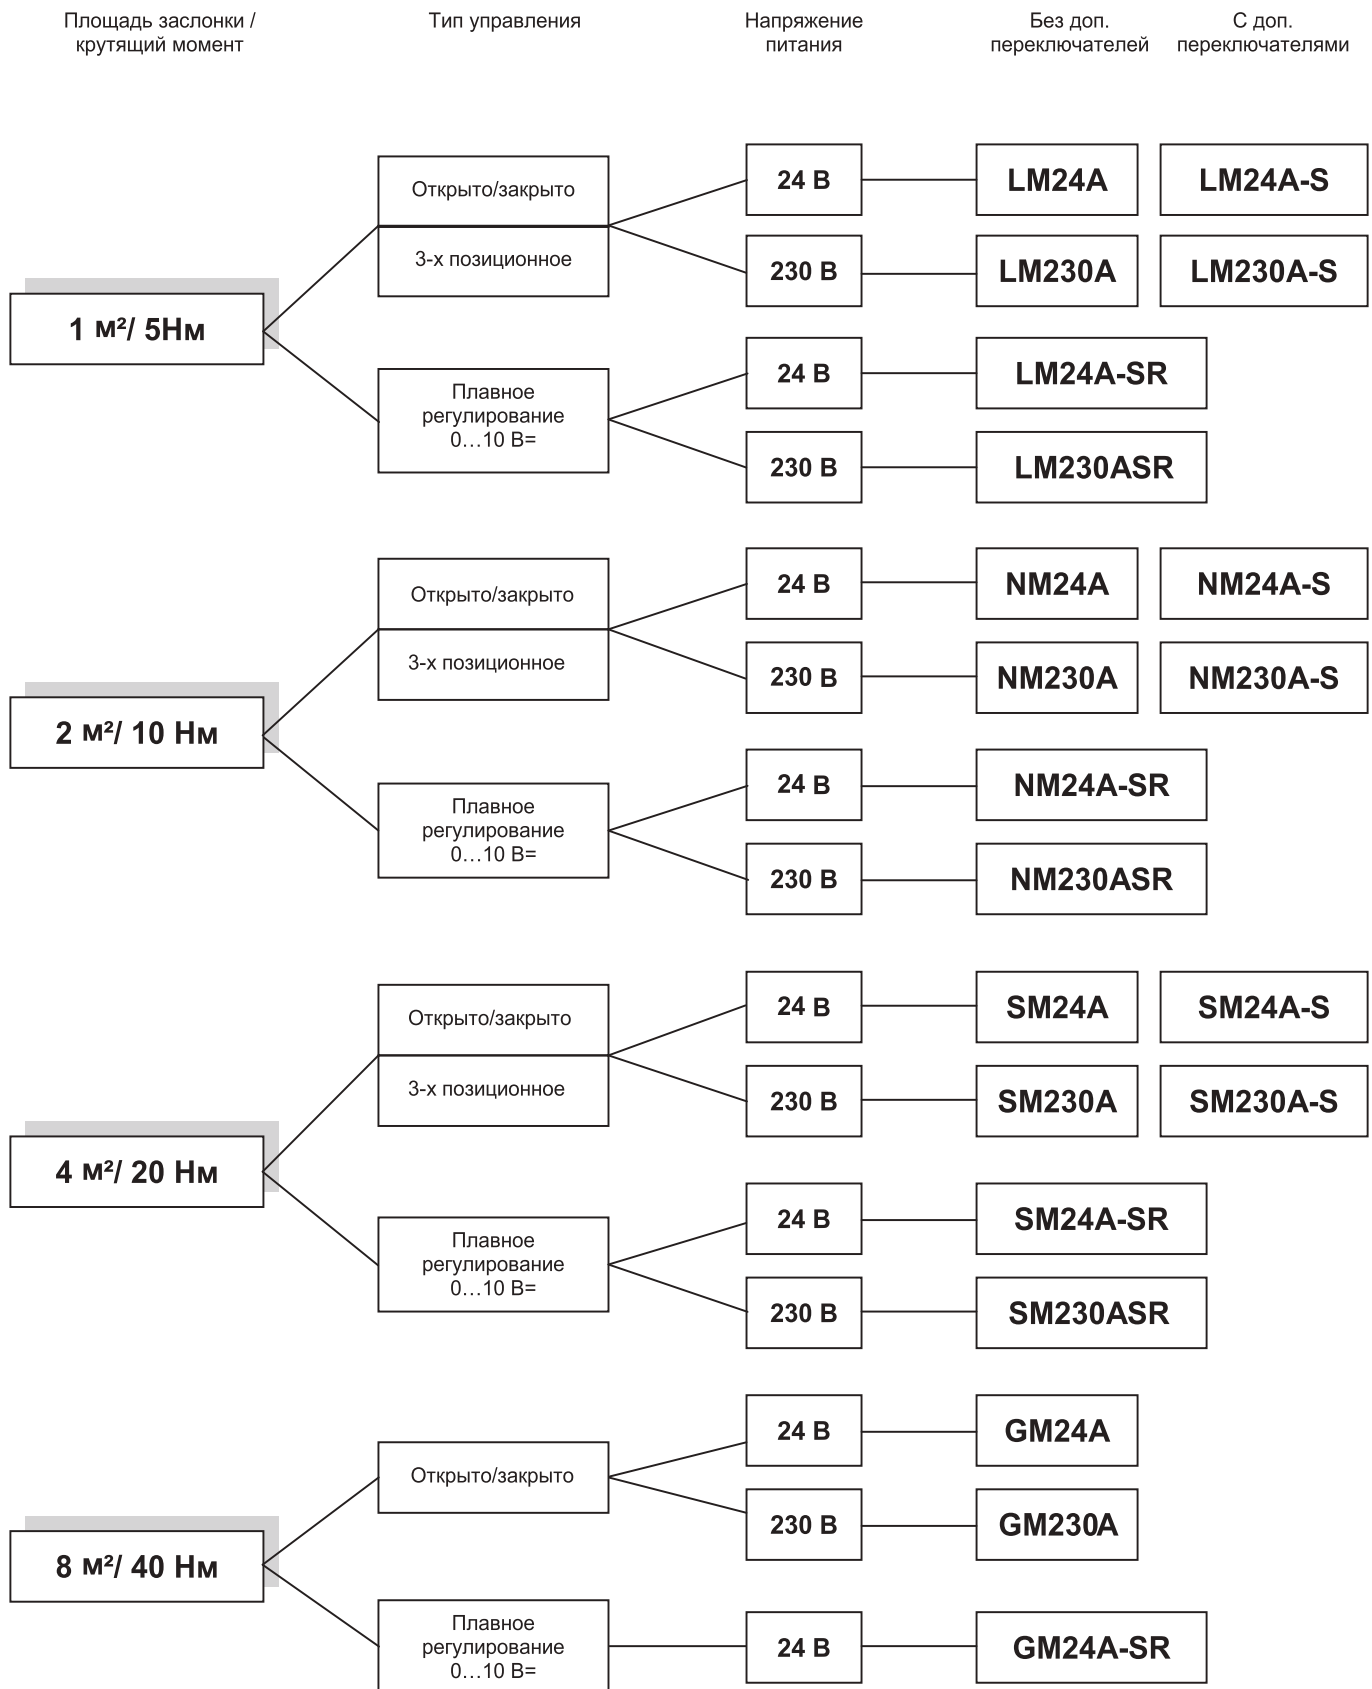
Площадь заслонки / крутящий момент

Тип управления

Напряжение питания

Без доп. переключателей

С доп. переключателями

1 м²/ 5Нм

Открыто/закрыто

3-х позиционное

24 В

LM24A

LM24A-S

230 В

LM230A

LM230A-S

Плавное регулирование 0…10 В=

24 В

LM24A-SR

230 В

LM230ASR

2 м²/ 10 Нм

Открыто/закрыто

3-х позиционное

24 В

NM24A

NM24A-S

230 В

NM230A

NM230A-S

Плавное регулирование 0…10 В=

24 В

NM24A-SR

230 В

NM230ASR

4 м²/ 20 Нм

Открыто/закрыто

3-х позиционное

24 В

SM24A

SM24A-S

230 В

SM230A

SM230A-S

Плавное регулирование 0…10 В=

24 В

SM24A-SR

230 В

SM230ASR

8 м²/ 40 Нм

Открыто/закрыто

24 В

GM24A

230 В

GM230A

Плавное регулирование 0…10 В=

24 В

GM24A-SR